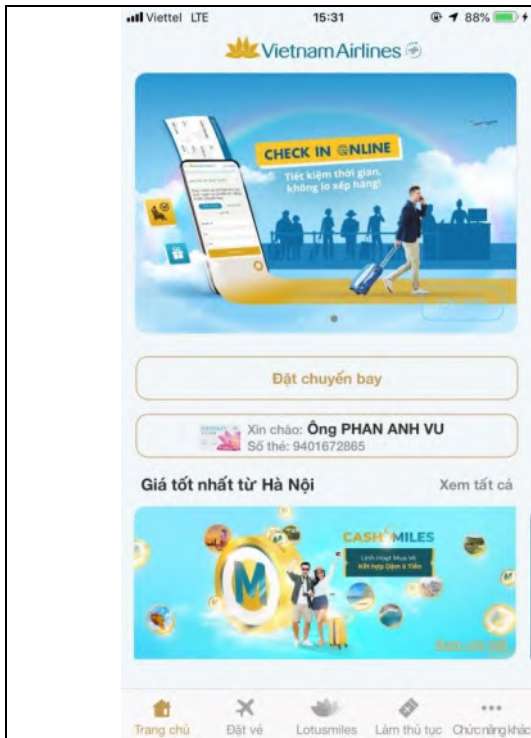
Viettel LTE 15:31 88%

Vietnam Airlines

CHECK IN ONLINE
Tiết kiệm thời gian, không lo xếp hàng!

Đặt chuyến bay

Xin chào: Ông PHAN ANH VU
Số thẻ: 9401672865

Giá tốt nhất từ Hà Nội
Xem tất cả

CASH MILES
Linh Hoạt Mua Vé
Kết hợp Dặm & Tiền

Trang chủ
Đặt vé
Lotusmiles
Làm thủ tục
Chức năng khác